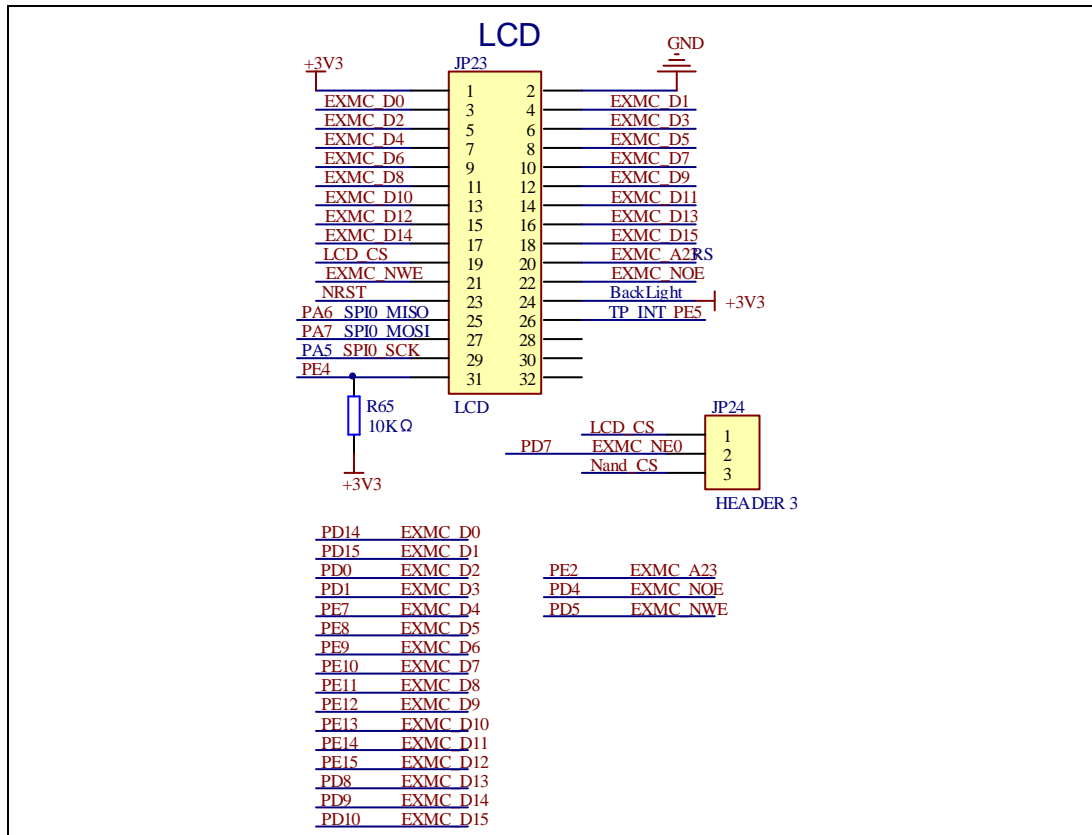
LCD

+3V3
JP23
GND

| | | | |
|---|---|---|---|
| | 1 | 2 | |
| EXMC_D0 | 3 | 4 | EXMC_D1 |
| EXMC_D2 | 5 | 6 | EXMC_D3 |
| EXMC_D4 | 7 | 8 | EXMC_D5 |
| EXMC_D6 | 9 | 10 | EXMC_D7 |
| EXMC_D8 | 11 | 12 | EXMC_D9 |
| EXMC_D10 | 13 | 14 | EXMC_D11 |
| EXMC_D12 | 15 | 16 | EXMC_D13 |
| EXMC_D14 | 17 | 18 | EXMC_D15 |
| LCD_CS | 19 | 20 | EXMC_A23 RS |
| EXMC_NWE | 21 | 22 | EXMC_NOE |
| NRST | 23 | 24 | BackLight |
| PA6 SPI0_MISO | 25 | 26 | TP_INT_PE5 |
| PA7 SPI0_MOSI | 27 | 28 | |
| PA5 SPI0_SCK | 29 | 30 | |
| PE4 | 31 | 32 | |

+3V3
LCD
R65
10KΩ
+3V3

JP24
LCD_CS 1
PD7 EXMC_NE0 2
Nand_CS 3
HEADER 3

PD14 EXMC_D0
PD15 EXMC_D1
PD0 EXMC_D2
PD1 EXMC_D3
PE7 EXMC_D4
PE8 EXMC_D5
PE9 EXMC_D6
PE10 EXMC_D7
PE11 EXMC_D8
PE12 EXMC_D9
PE13 EXMC_D10
PE14 EXMC_D11
PE15 EXMC_D12
PD8 EXMC_D13
PD9 EXMC_D14
PD10 EXMC_D15

PE2 EXMC_A23
PD4 EXMC_NOE
PD5 EXMC_NWE